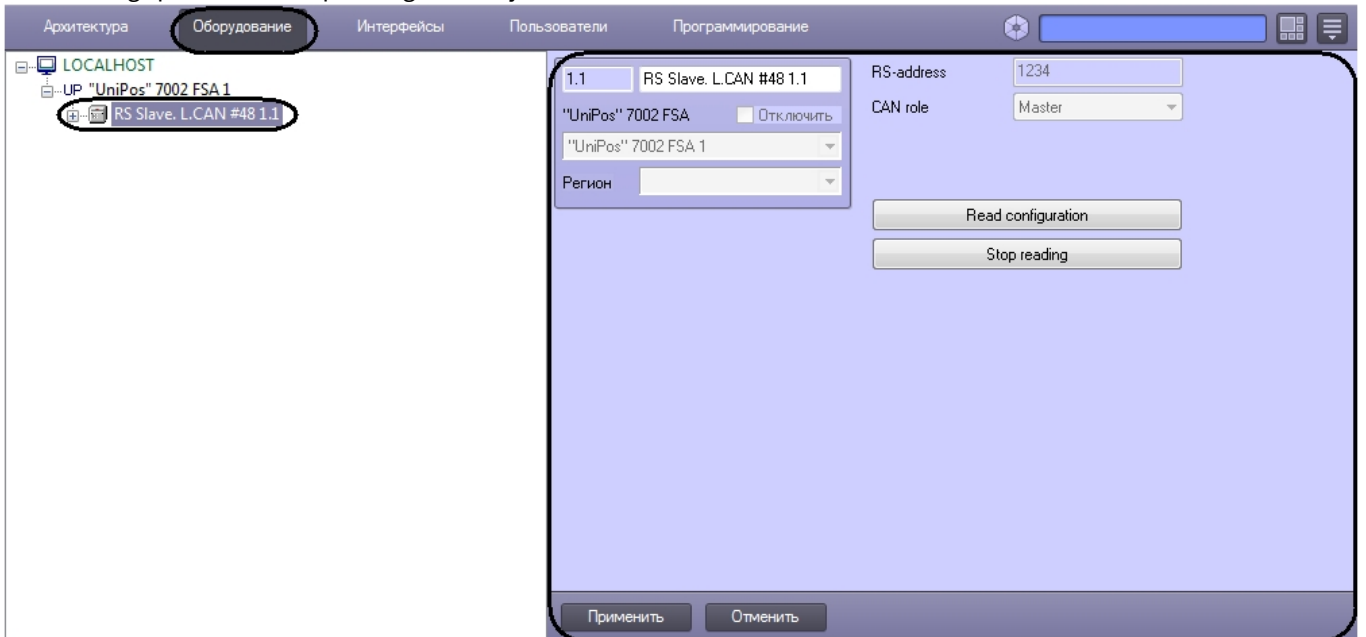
Архитектура Оборудование Интерфейсы Пользователи Программирование

LOCALHOST
UP "UniPos" 7002 FSA 1
RS Slave. L.CAN #48 1.1

1.1
RS Slave. L.CAN #48 1.1
"UniPos" 7002 FSA
Отключить
"UniPos" 7002 FSA 1
Регион

RS-address 1234
CAN role Master

Read configuration
Stop reading

Применить Отменить